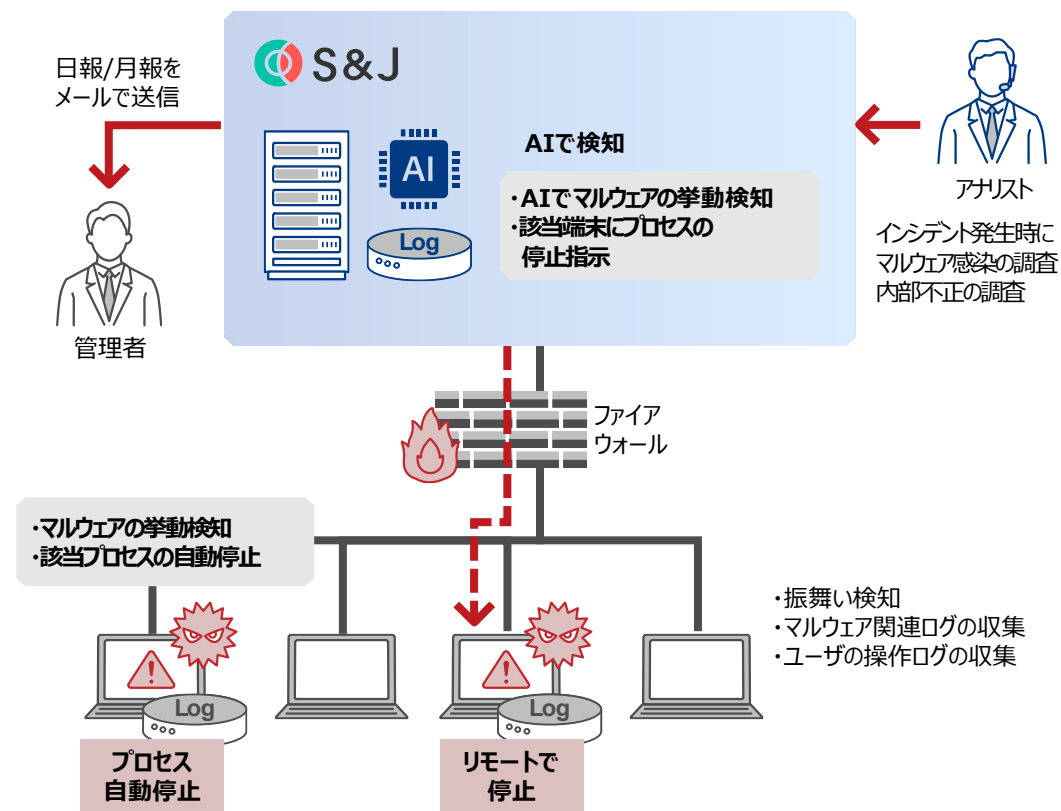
S&J

日報/月報をメールで送信

AI

Log

AIで検知

・AIでマルウェアの挙動検知
・該当端末にプロセスの停止指示

アナリスト

インシデント発生時に
マルウェア感染の調査
内部不正の調査

管理者

ファイアウォール

・マルウェアの挙動検知
・該当プロセスの自動停止

・振舞い検知
・マルウェア関連ログの収集
・ユーザの操作ログの収集

Log

Log

プロセス
自動停止

リモートで
停止